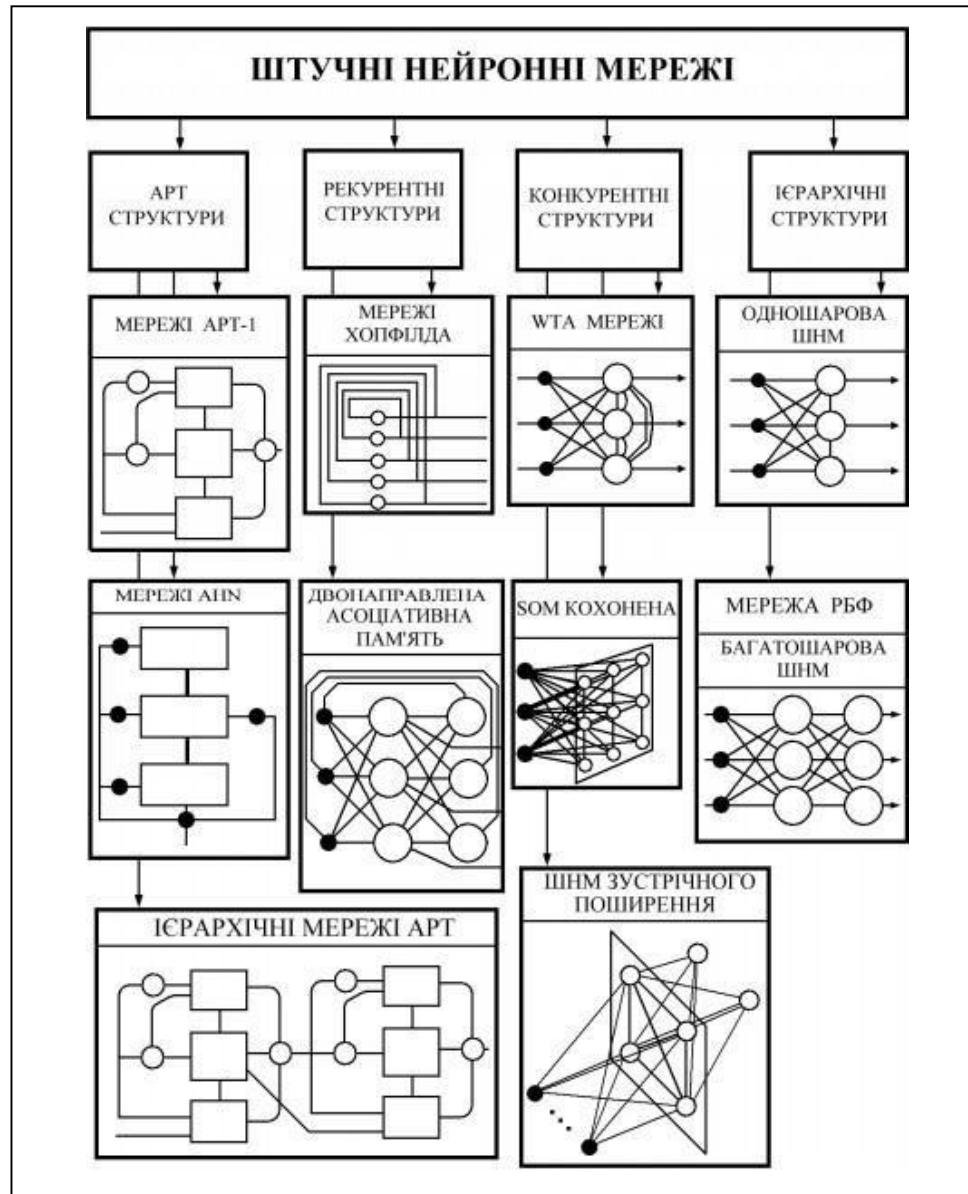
ШТУЧНІ НЕЙРОННІ МЕРЕЖІ

АРТ СТРУКТУРИ

РЕКУРЕНТНІ СТРУКТУРИ

КОНКУРЕНТНІ СТРУКТУРИ

ІЄРАРХІЧНІ СТРУКТУРИ

МЕРЕЖІ АРТ-1

МЕРЕЖІ ХОПФІЛДА

WTA МЕРЕЖІ

ОДНОШАРОВА ШНМ

МЕРЕЖІ AHN

ДВОНАПРАВЛЕНА АСОЦІАТИВНА ПАМ'ЯТЬ

SOM КОХОНЕНА

МЕРЕЖА РБФ

БАГАТОШАРОВА ШНМ

ШНМ ЗУСТРІЧНОГО ПОШИРЕННЯ

ІЄРАРХІЧНІ МЕРЕЖІ АРТ